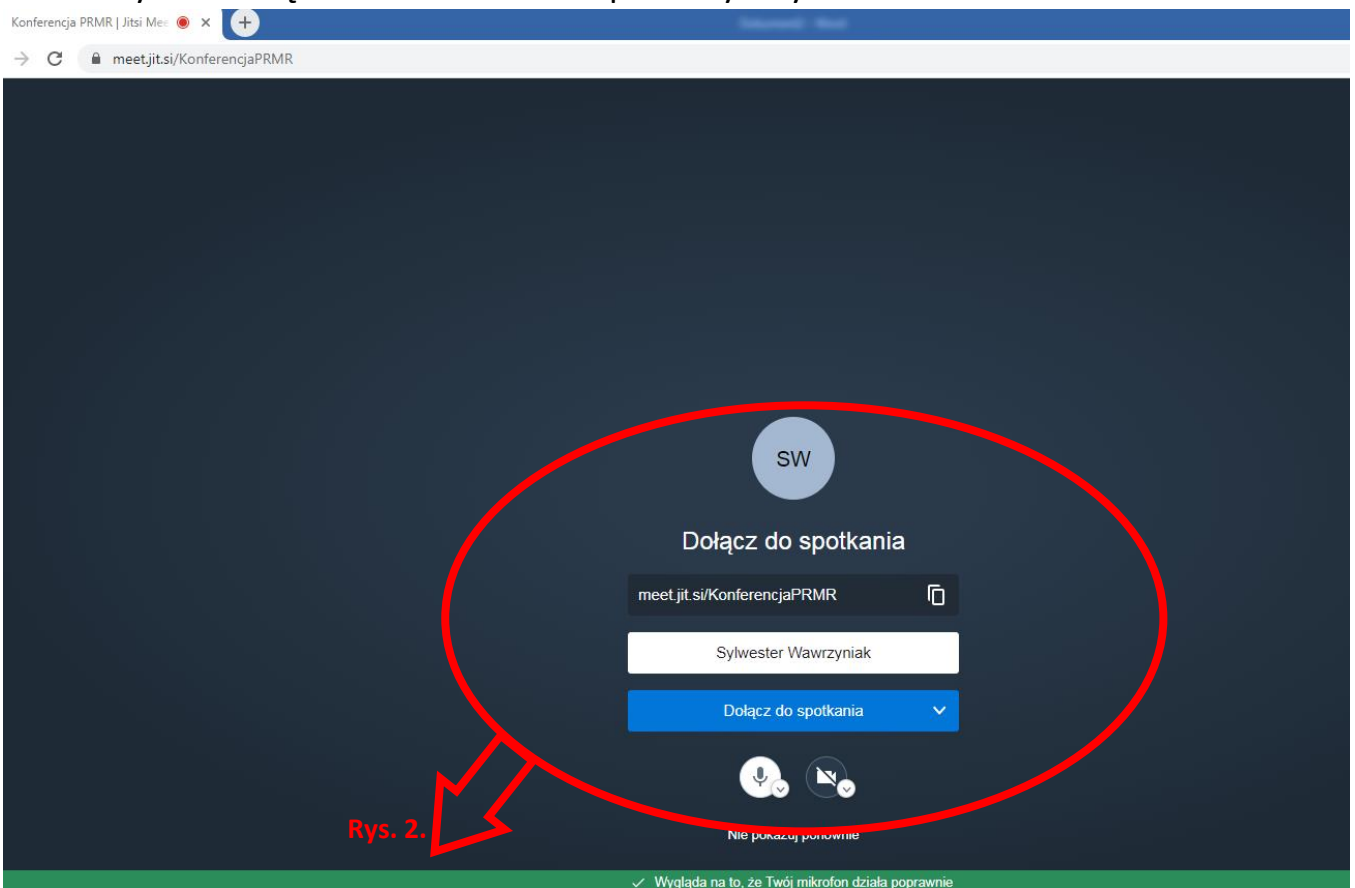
Konferencja PRMR | Jitsi Mee

meet.jit.si/KonferencjaPRMR

SW

Dołącz do spotkania

meet.jit.si/KonferencjaPRMR

Sylwester Wawrzyniak

Dołącz do spotkania

Nie pokazuj ponownie

Rys. 2.

✓ Wygląda na to, że Twój mikrofon działa poprawnie